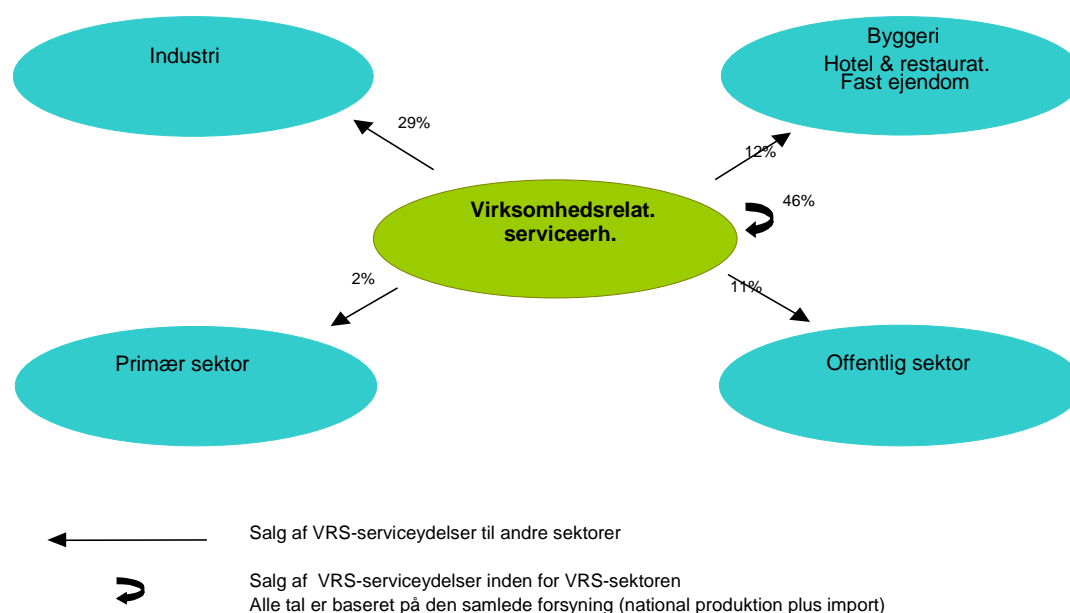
Industri

Byggeri
Hotel & restaurat.
Fast ejendom

29%

12%

Virksomhedsrelat. serviceerh.

46%

2%

11%

Primær sektor

Offentlig sektor

Salg af VRS-serviceydelser til andre sektorer

Salg af VRS-serviceydelser inden for VRS-sektoren
Alle tal er baseret på den samlede forsyning (national produktion plus import)